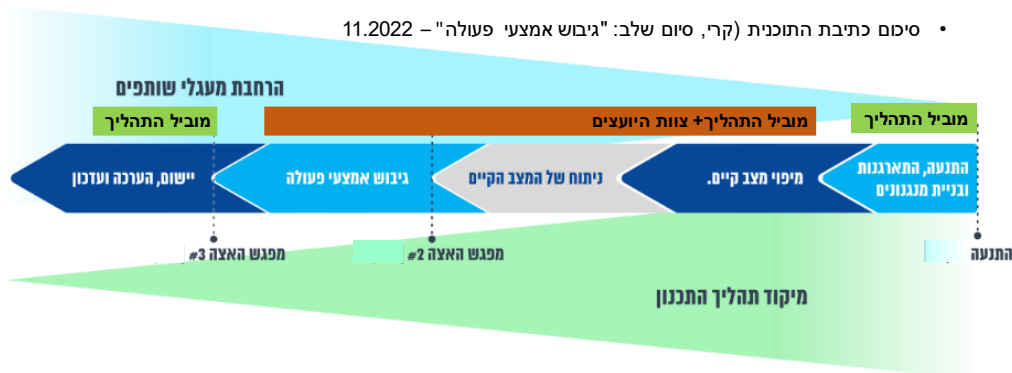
• סיכום כתיבת התוכנית (קרי, סיום שלב: "גיבוש אמצעי פעולה" – 11.2022

הרחבת מעגלי שותפים

מוביל התהליך

מוביל התהליך+ צוות היועצים

מוביל התהליך

התנעה, התארגנות ובניית מנגנונים

מיפוי מצב קיים.

ניתוח של המצב הקיים

גיבוש אמצעי פעולה

יישום, הערכה ועדכון

התנעה

מפגש האצה #2

מפגש האצה #3

מיקוד תהליך התכנון